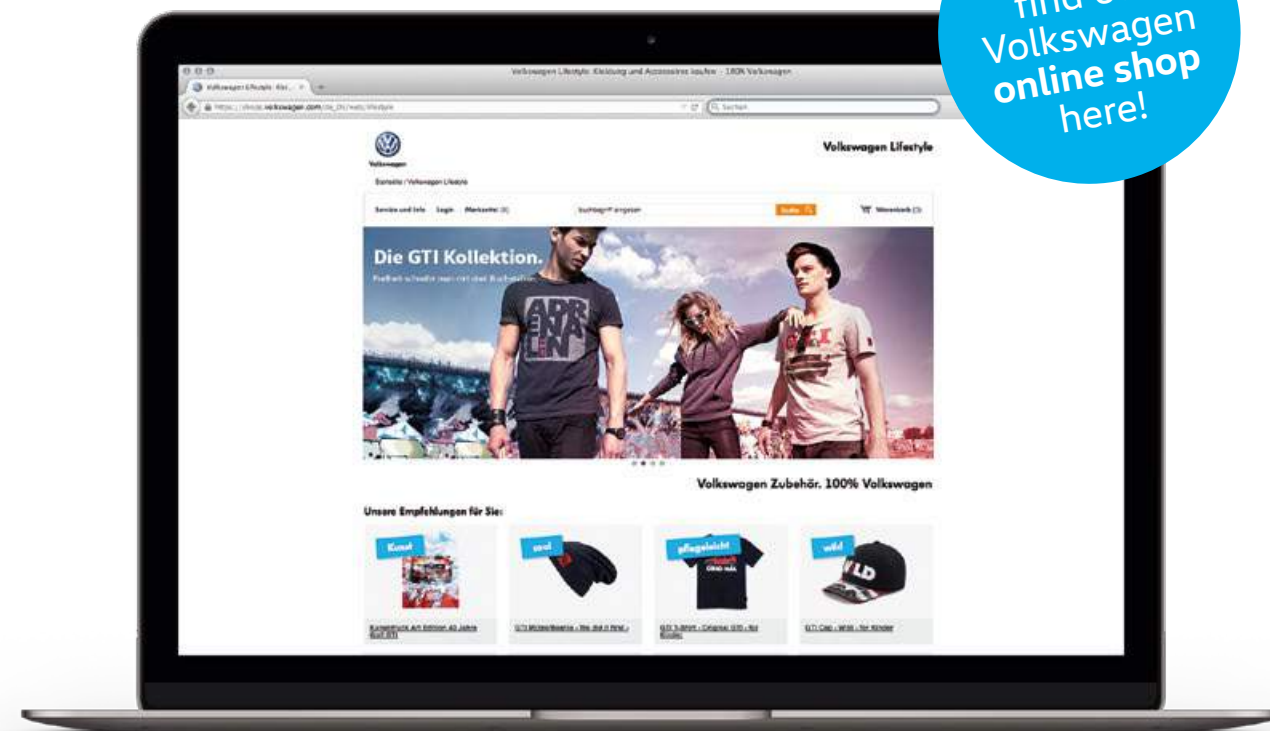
find our Volkswagen **online shop** here!

Volkswagen Lifestyle: Kleidung und Accessoires kaufen - 100% Volkswagen

Volkswagen Lifestyle: Klei... ×

https://shop.volkswagen.com/de_DE/web/lifestyle

Suchen

Volkswagen

Volkswagen Lifestyle

Startseite / Volkswagen Lifestyle

Service und Info Login Merkzettel (0)

Suchbegriff eingeben

Suche

Warenkorb (0)

Die GTI Kollektion.

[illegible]

ADRENALIN

Volkswagen Zubehör. 100% Volkswagen

Unsere Empfehlungen für Sie:

Kunst

cool

pflegeleicht

wild

Kunstdruck Art Edition 40 Jahre Golf GTI

GTI Mütze/Beanie - We did it first -

GTI T-Shirt - Original GTI - für Kinder

GTI Cap - Wild - für Kinder